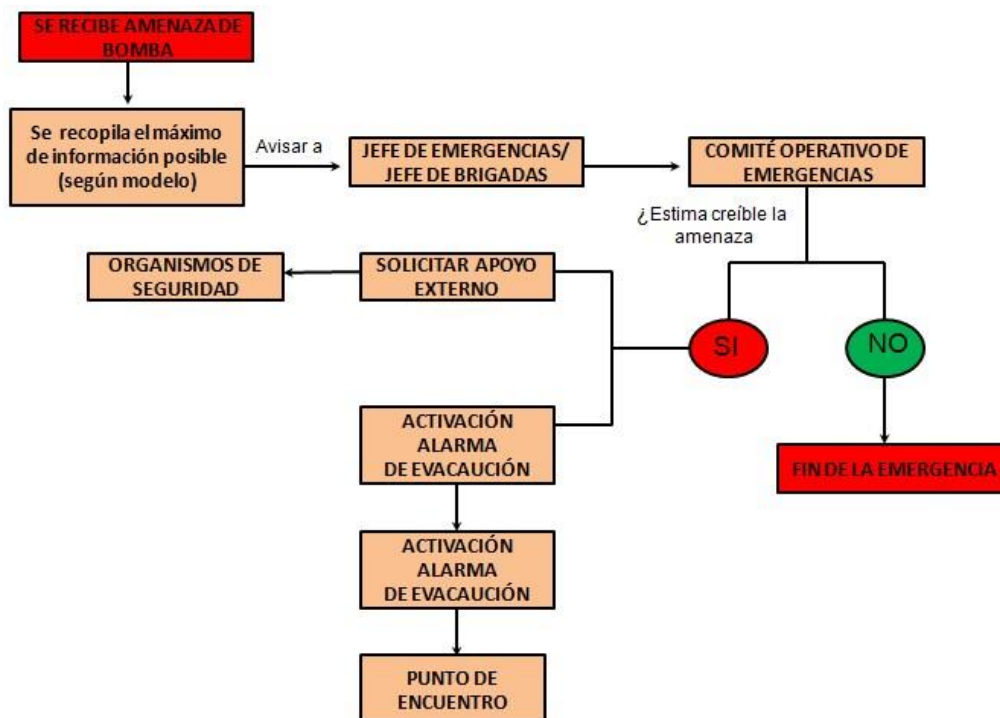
SE RECIBE AMENAZA DE BOMBA

Se recopila el máximo de información posible (según modelo)

Avisar a

JEFE DE EMERGENCIAS/ JEFE DE BRIGADAS

COMITÉ OPERATIVO DE EMERGENCIAS

¿Estima creíble la amenaza

ORGANISMOS DE SEGURIDAD

SOLICITAR APOYO EXTERNO

SI

NO

ACTIVACIÓN ALARMA DE EVACAUCIÓN

FIN DE LA EMERGENCIA

ACTIVACIÓN ALARMA DE EVACAUCIÓN

PUNTO DE ENCUENTRO